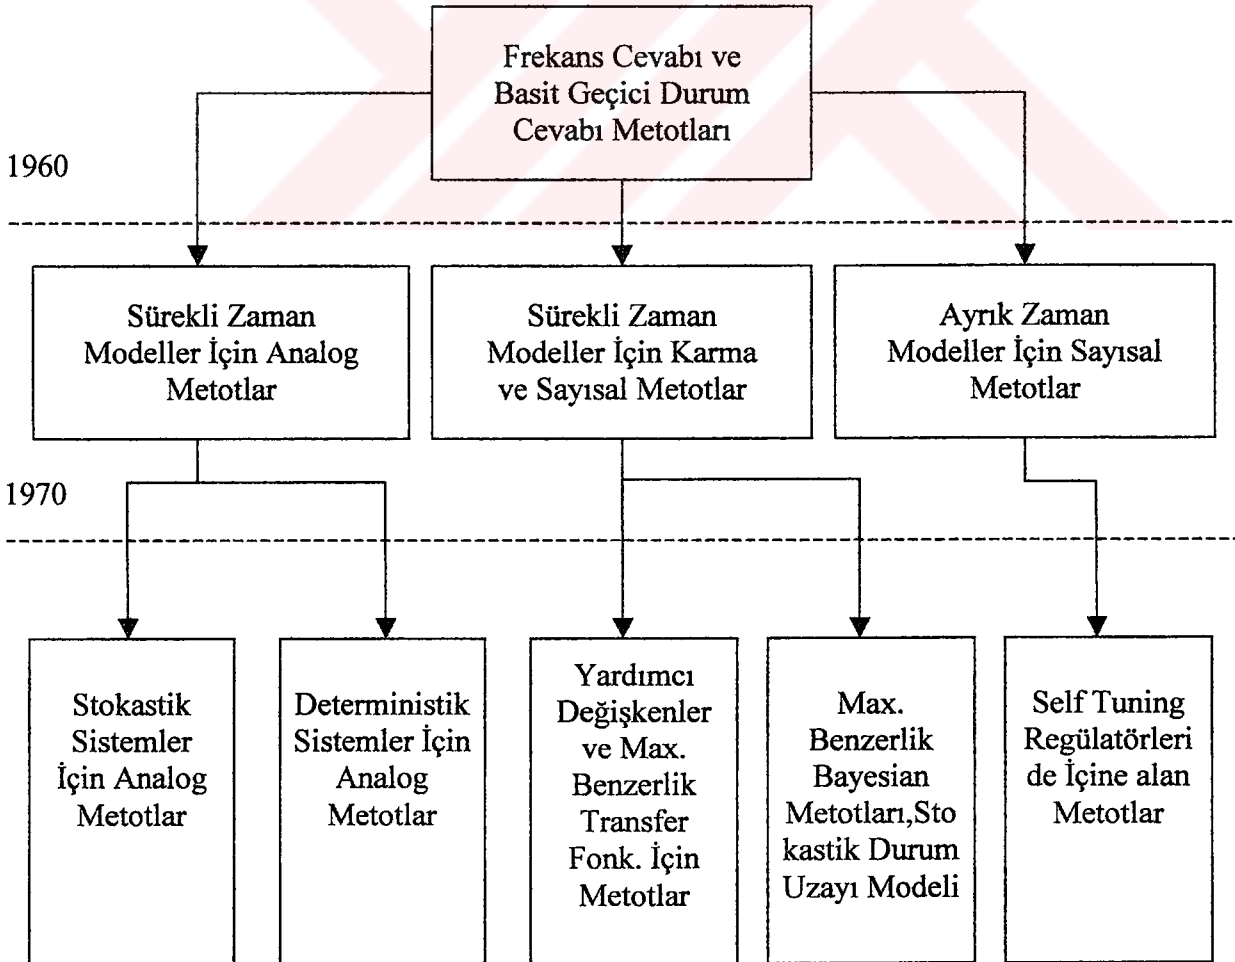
Frekans Cevabı ve Basit Geçici Durum Cevabı Metotları

1960

Sürekli Zaman Modeller İçin Analog Metotlar

Sürekli Zaman Modeller İçin Karma ve Sayısal Metotlar

Ayrık Zaman Modeller İçin Sayısal Metotlar

1970

Stokastik Sistemler İçin Analog Metotlar

Deterministik Sistemler İçin Analog Metotlar

Yardımcı Değişkenler ve Max. Benzerlik Transfer Fonk. İçin Metotlar

Max. Benzerlik Bayesian Metotları,Sto kastik Durum Uzayı Modeli

Self Tuning Regülatörleri de İçine alan Metotlar